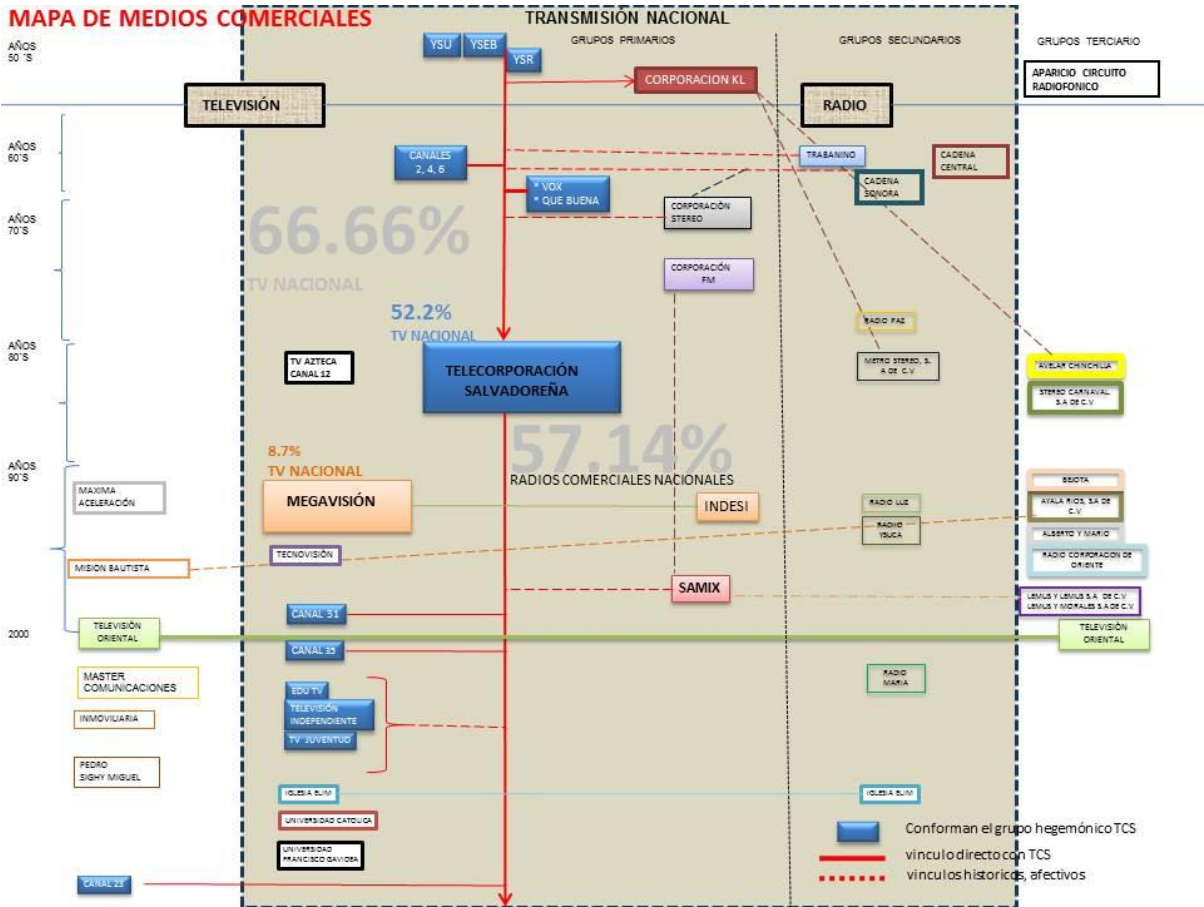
MAPA DE MEDIOS COMERCIALES

TRANSMISIÓN NACIONAL

GRUPOS PRIMARIOS

GRUPOS SECUNDARIOS

GRUPOS TERCIARIO

AÑOS 50´S

YSU

YSEB

YSR

CORPORACION KL

APARICIO CIRCUITO RADIOFONICO

TELEVISIÓN

RADIO

AÑOS 60´S

CANALES 2, 4, 6

TRABANINO

CADENA CENTRAL

CADENA SONORA

* VOX
* QUE BUENA

CORPORACIÓN STEREO

AÑOS 70´S

66.66%

TV NACIONAL

CORPORACIÓN FM

52.2%

TV NACIONAL

RADIO PAZ

AÑOS 80´S

TV AZTECA CANAL 12

TELECORPORACIÓN SALVADOREÑA

METRO STEREO, S. A DE C.V

AVELAR CHINCHILLA

STEREO CARNAVAL S.A DE C.V

AÑOS 90´S

8.7%

TV NACIONAL

57.14%

RADIOS COMERCIALES NACIONALES

BEJOTA

MAXIMA ACELERACIÓN

MEGAVISIÓN

INDESI

RADIO LUZ

AYALA RIOS, SA DE C.V

RADIO YSUCA

ALBERTO Y MARIO

TECNOVISIÓN

RADIO CORPORACION DE ORIENTE

MISION BAUTISTA

SAMIX

LEMUS Y LEMUS S.A DE C.V
LEMUS Y MORALES S.A DE C.V

CANAL 31

2000

TELEVISIÓN ORIENTAL

TELEVISIÓN ORIENTAL

CANAL 35

MASTER COMUNICACIONES

RADIO MARIA

EDU TV

TELEVISIÓN INDEPENDIENTE

INMOVILIARIA

TV JUVENTUD

PEDRO SIGHY MIGUEL

IGLESIA ELIM

IGLESIA ELIM

UNIVERSIDAD CATOLICA

Conforman el grupo hegemónico TCS

UNIVERSIDAD FRANCISCO GAVIDIA

vinculo directo con TCS

vinculos historicos, afectivos

CANAL 23